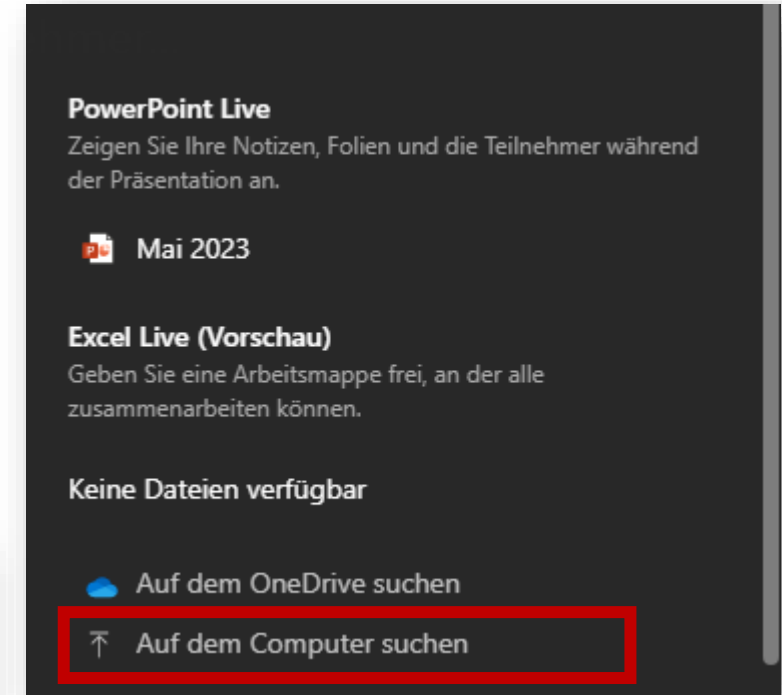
PowerPoint Live
Zeigen Sie Ihre Notizen, Folien und die Teilnehmer während der Präsentation an.

Mai 2023

Excel Live (Vorschau)
Geben Sie eine Arbeitsmappe frei, an der alle zusammenarbeiten können.

Keine Dateien verfügbar

Auf dem OneDrive suchen

Auf dem Computer suchen